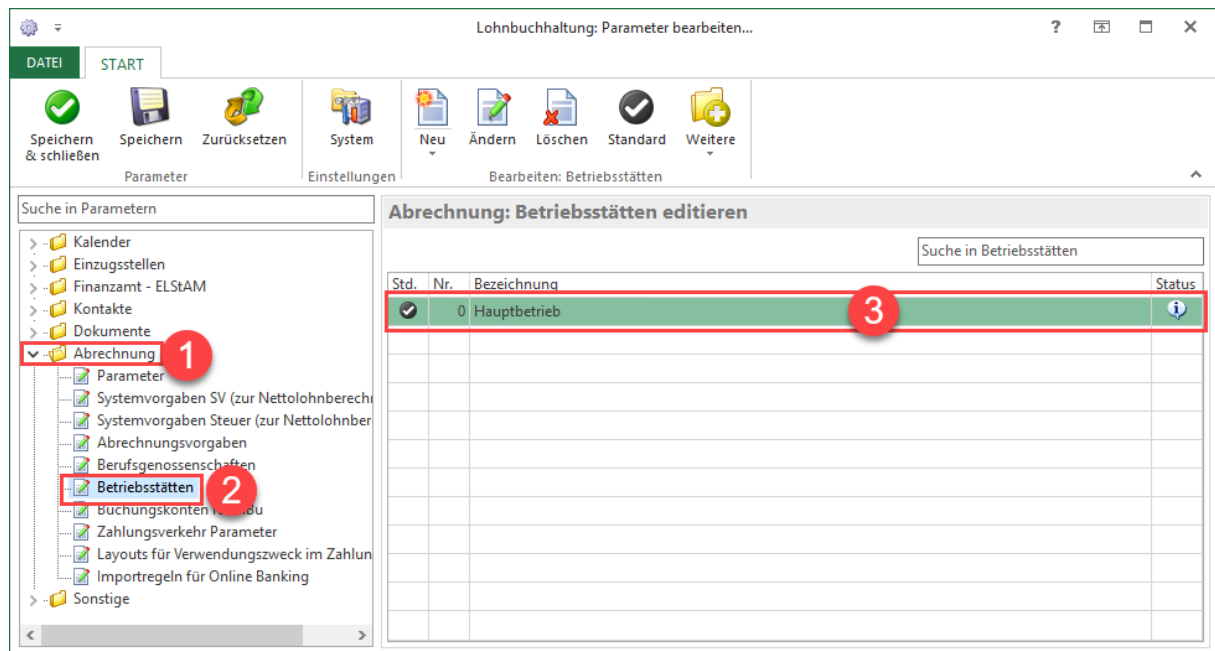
Lohnbuchhaltung: Parameter bearbeiten...

? 

DATEI START

Speichern & schließen Speichern Zurücksetzen
Parameter

System
Einstellungen

Neu Ändern Löschen Standard Weitere
Bearbeiten: Betriebsstätten

Suche in Parametern

Kalender
Einzugsstellen
Finanzamt - ELStAM
Kontakte
Dokumente
Abrechnung 1
Parameter
Systemvorgaben SV (zur Nettolohnberechı
Systemvorgaben Steuer (zur Nettolohnber
Abrechnungsvorgaben
Berufsgenossenschaften
Betriebsstätten 2
Buchungskonten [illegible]Bu
Zahlungsverkehr Parameter
Layouts für Verwendungszweck im Zahlun
Importregeln für Online Banking
Sonstige

Abrechnung: Betriebsstätten editieren

Suche in Betriebsstätten

| Std. | Nr. | Bezeichnung | Status |
|---|---|---|---|
| | 0 | Hauptbetrieb 3 | |